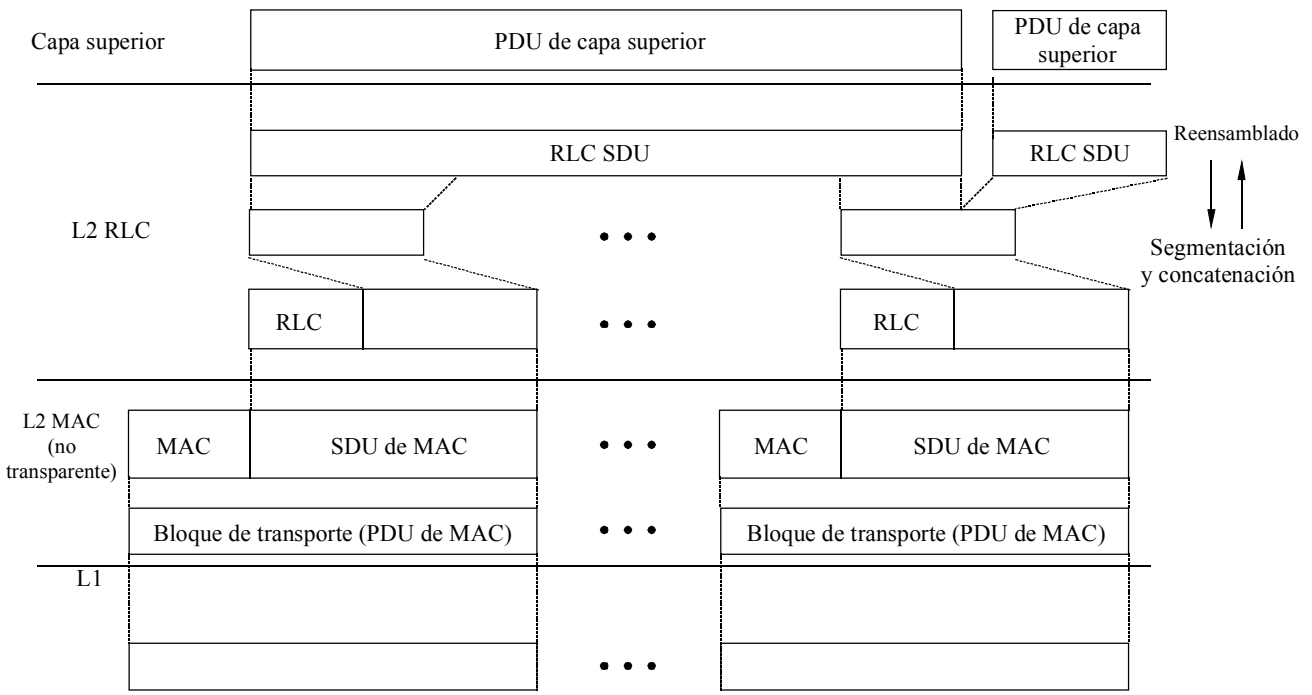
Capa superior

PDU de capa superior

PDU de capa superior

RLC SDU

RLC SDU

Reensamblado

L2 RLC

• • •

Segmentación y concatenación

RLC

• • •

RLC

L2 MAC (no transparente)

MAC

SDU de MAC

• • •

MAC

SDU de MAC

Bloque de transporte (PDU de MAC)

• • •

Bloque de transporte (PDU de MAC)

L1

• • •